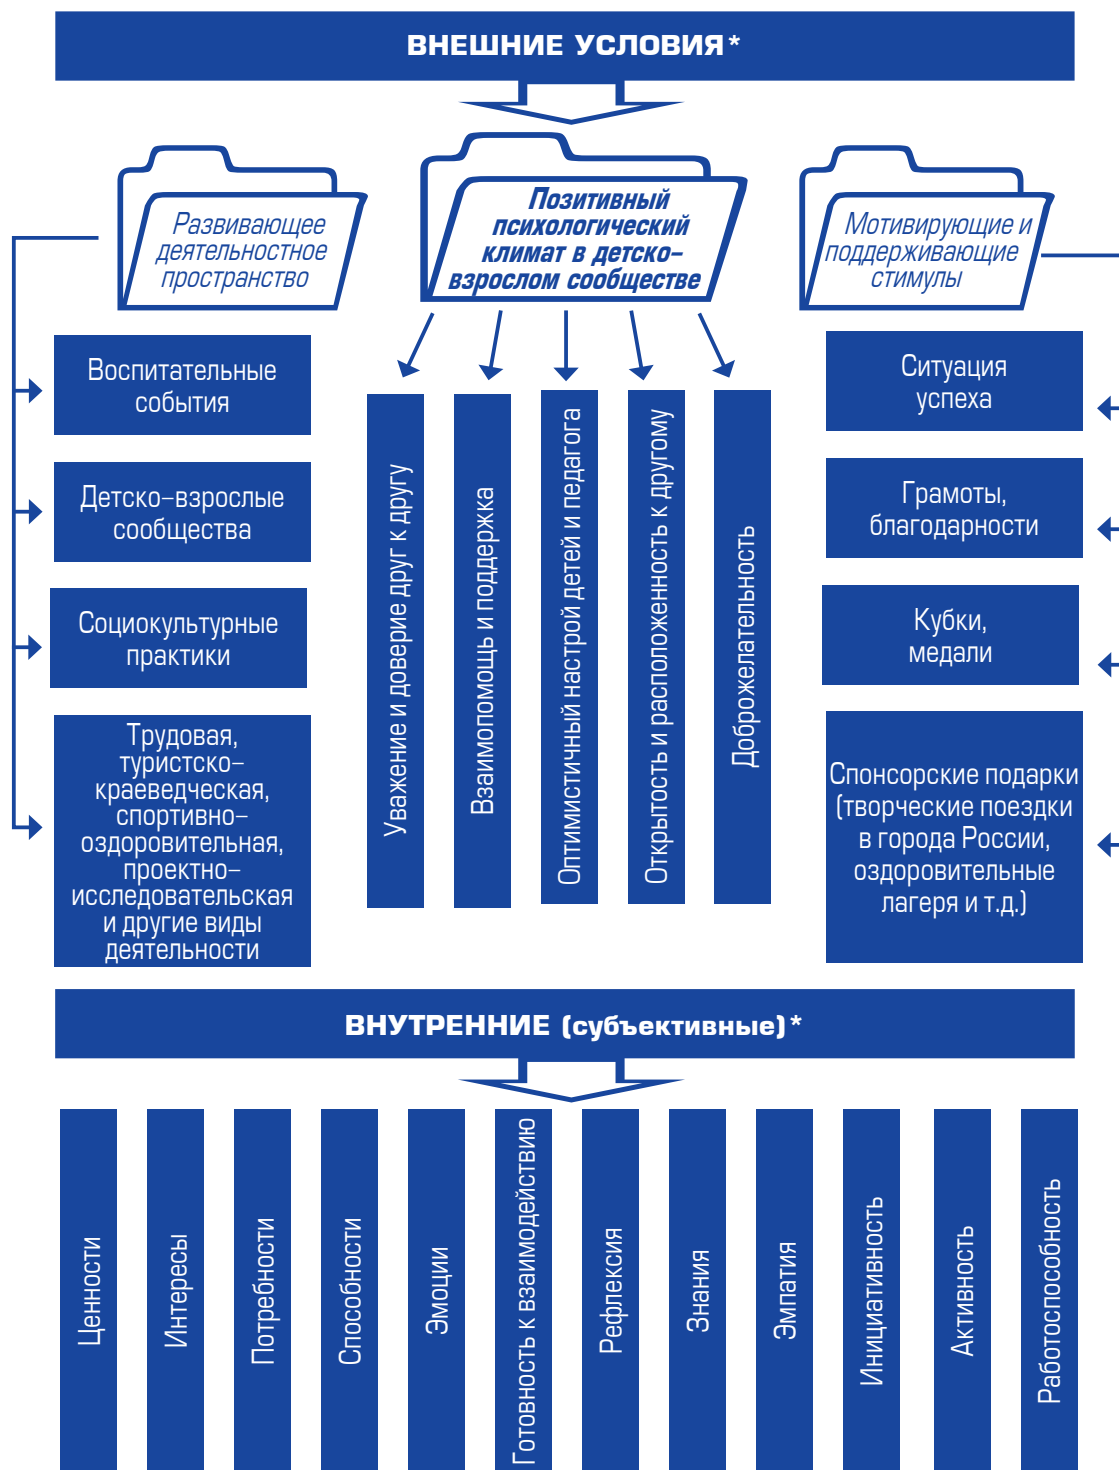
ВНЕШНИЕ УСЛОВИЯ*

Развивающее деятельностное пространство

Позитивный психологический климат в детско-взрослом сообществе

Мотивирующие и поддерживающие стимулы

Воспитательные события

Детско-взрослые сообщества

Социокультурные практики

Трудовая, туристско-краеведческая, спортивно-оздоровительная, проектно-исследовательская и другие виды деятельности

Уважение и доверие друг к другу

Взаимопомощь и поддержка

Оптимистичный настрой детей и педагога

Открытость и расположенность к другому

Доброжелательность

Ситуация успеха

Грамоты, благодарности

Кубки, медали

Спонсорские подарки (творческие поездки в города России, оздоровительные лагеря и т.д.)

ВНУТРЕННИЕ (субъективные)*

Ценности

Интересы

Потребности

Способности

Эмоции

Готовность к взаимодействию

Рефлексия

Знания

Эмпатия

Инициативность

Активность

Работоспособность